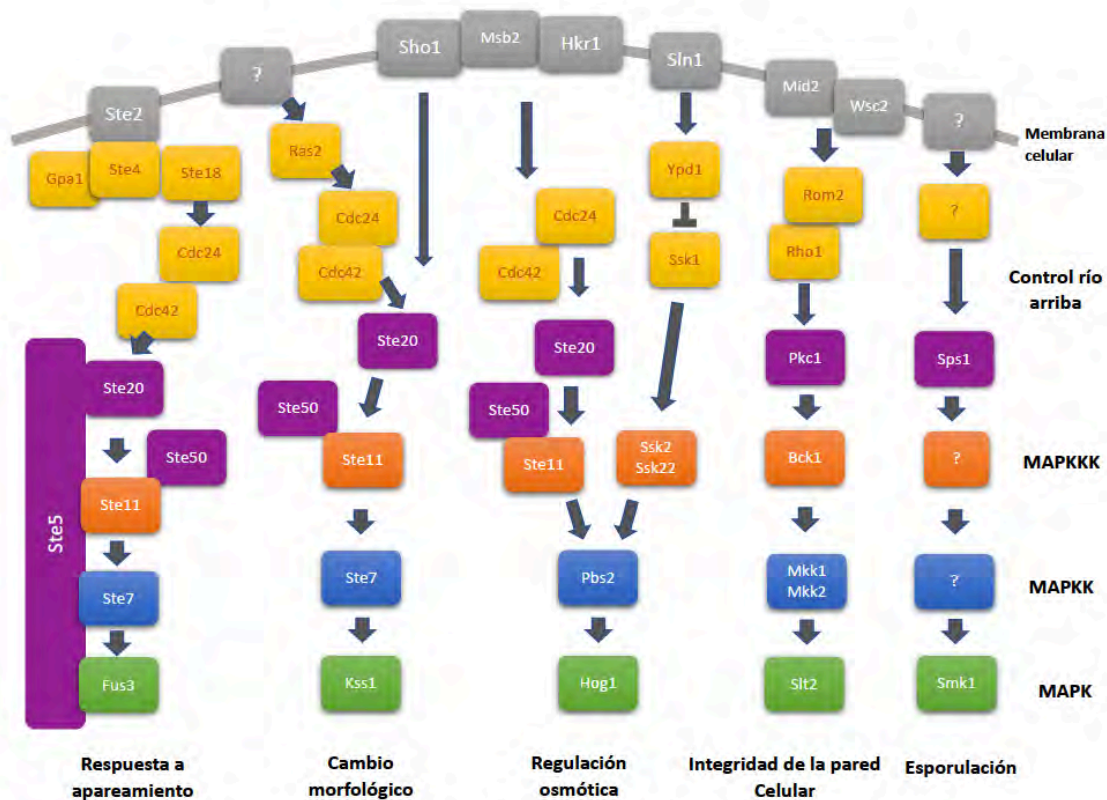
Sho1 Msb2 Hkr1 Sln1
Ste2 ? Mid2 Wsc2 ?
Membrana celular

Gpa1 Ste4 Ste18
Cdc24
Cdc42
Ste5
Ste20
Ste50
Ste11
Ste7
Fus3

Ras2
Cdc24
Cdc42
Ste20
Ste50
Ste11
Ste7
Kss1

Cdc24
Cdc42
Ste20
Ste50
Ste11
Pbs2
Hog1

Ypd1
Ssk1
Ssk2 Ssk22

Rom2
Rho1
Pkc1
Bck1
Mkk1 Mkk2
Slt2

?
Sps1
?
?
Smk1

Control río arriba
MAPKKK
MAPKK
MAPK

Respuesta a apareamiento
Cambio morfológico
Regulación osmótica
Integridad de la pared Celular
Esporulación